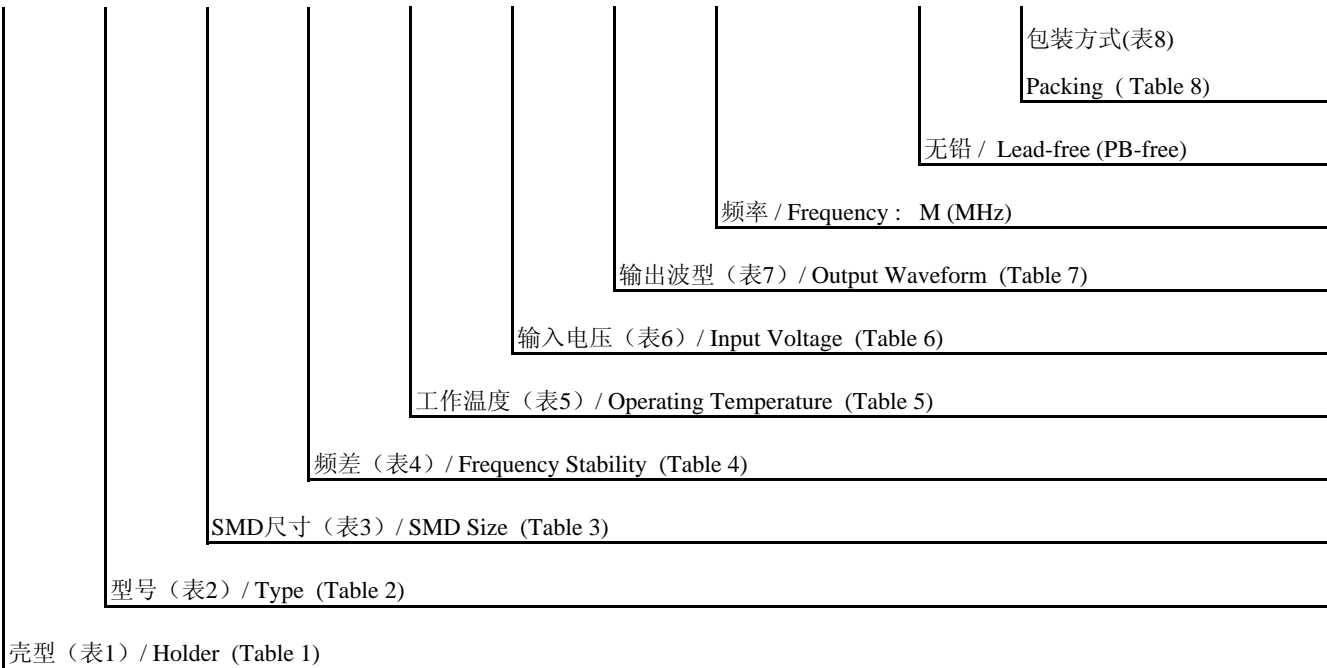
包装方式(表8)
Packing（Table 8)

无铅 / Lead-free (PB-free)

频率 / Frequency : M (MHz)

输出波型（表7）/ Output Waveform (Table 7)

输入电压（表6）/ Input Voltage (Table 6)

工作温度（表5）/ Operating Temperature (Table 5)

频差（表4）/ Frequency Stability (Table 4)

SMD尺寸（表3）/ SMD Size (Table 3)

型号（表2）/ Type (Table 2)

壳型（表1）/ Holder (Table 1)